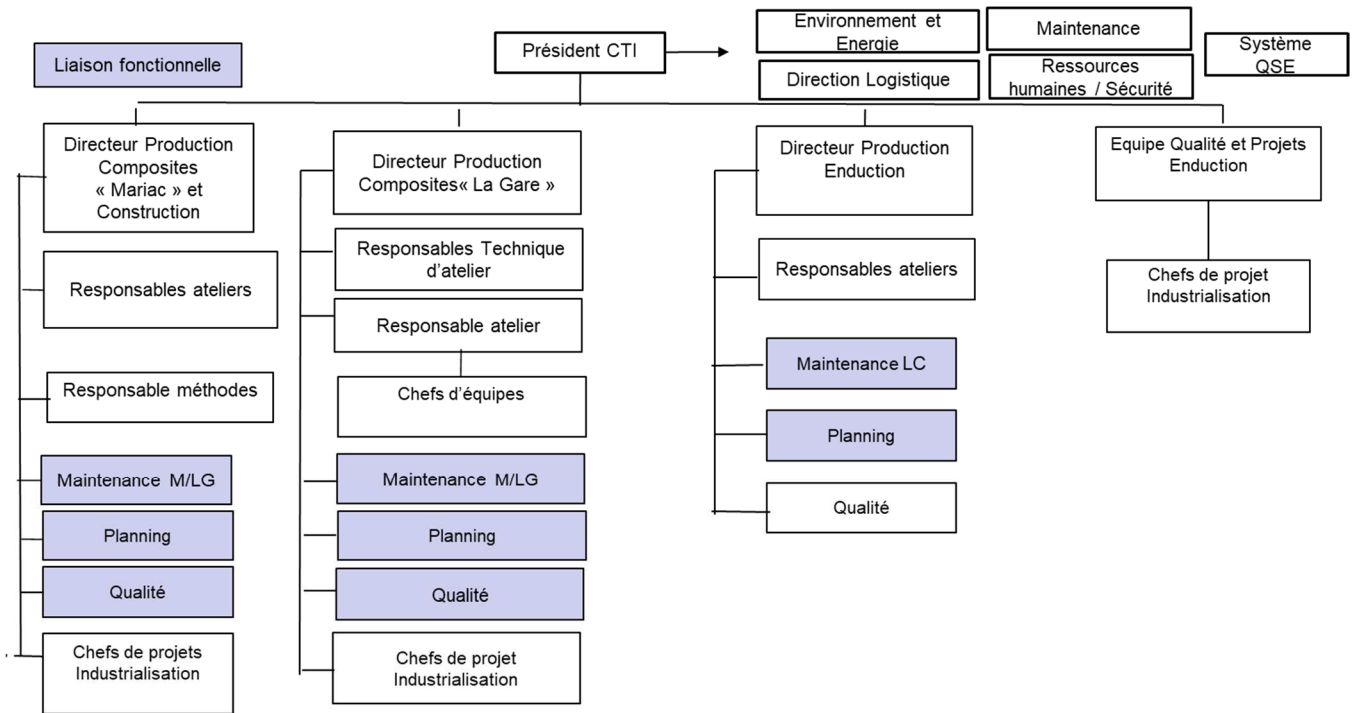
Liaison fonctionnelle

Président CTI

Environnement et Energie

Maintenance

Système QSE

Direction Logistique

Ressources humaines / Sécurité

Directeur Production Composites « Mariac » et Construction

Responsables ateliers

Responsable méthodes

Maintenance M/LG

Planning

Qualité

Chefs de projets Industrialisation

Directeur Production Composites« La Gare »

Responsables Technique d'atelier

Responsable atelier

Chefs d'équipes

Maintenance M/LG

Planning

Qualité

Chefs de projet Industrialisation

Directeur Production Enduction

Responsables ateliers

Maintenance LC

Planning

Qualité

Equipe Qualité et Projets Enduction

Chefs de projet Industrialisation